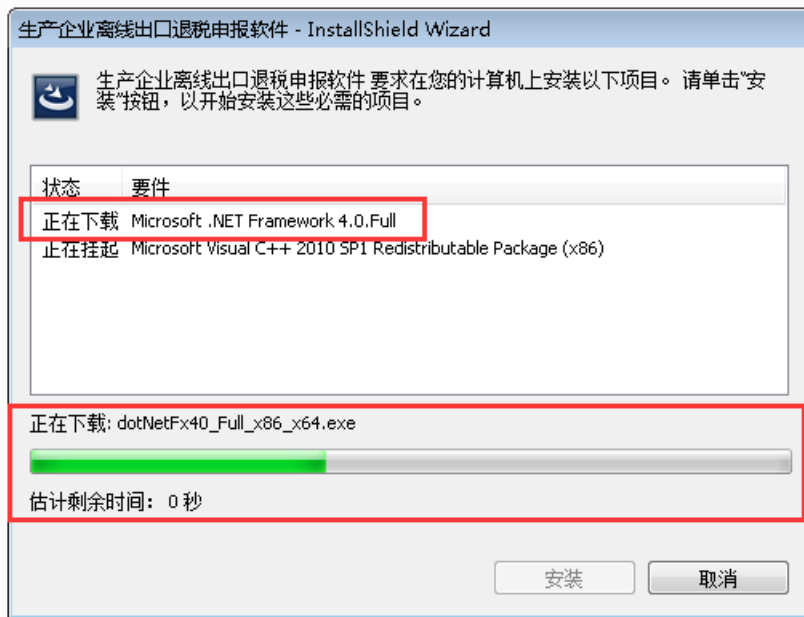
生产企业离线出口退税申报软件 - InstallShield Wizard

生产企业离线出口退税申报软件 要求在您的计算机上安装以下项目。 请单击"安装"按钮，以开始安装这些必需的项目。

| 状态 | 要件 |
|---|---|
| 正在下载 | Microsoft .NET Framework 4.0.Full |
| 正在挂起 | Microsoft Visual C++ 2010 SP1 Redistributable Package (x86) |

正在下载: dotNetFx40_Full_x86_x64.exe

估计剩余时间： 0 秒

安装

取消